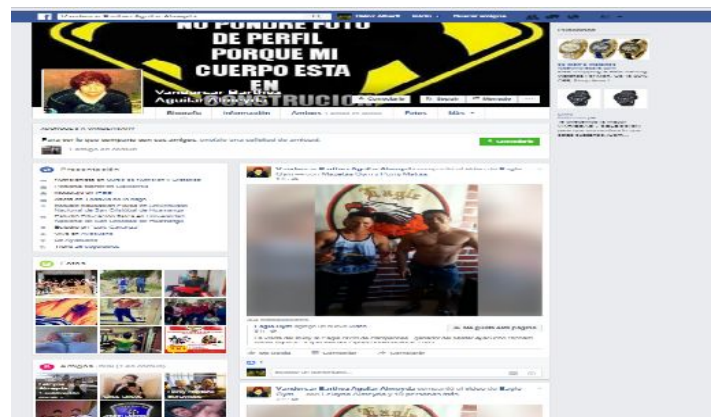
NO PONDRE FOTO DE PERFIL PORQUE MI CUERPO ESTA EN CONSTRUCCIO

Vanderclar Barbosa Aguilar Almagro

Biografía Información Amigos Fotos Más

Presentación

Fotos

Amigos

Me gusta Comentar Compartir

Agregar a mis amigos

Vanderclar Barbosa Aguilar Almagro